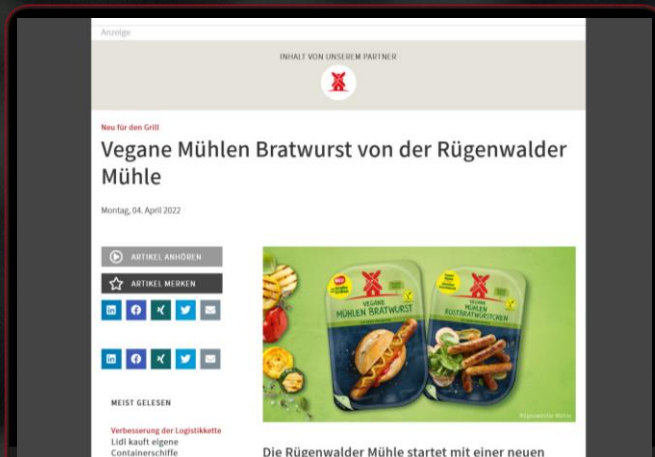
Anzeige

INHALT VON UNSEREM PARTNER

Neu für den Grill

Vegane Mühlen Bratwurst von der Rügenwalder Mühle

Montag, 04. April 2022

ARTIKEL ANHÖREN

ARTIKEL MERKEN

VEGANE MÜHLEN BRATWURST

VEGANE MÜHLEN ROSTBRATWÜRSTCHEN

Rügenwalder Mühle

MEIST GELESEN

Verbesserung der Logistikkette
Lidl kauft eigene Containerschiffe

Die Rügenwalder Mühle startet mit einer neuen